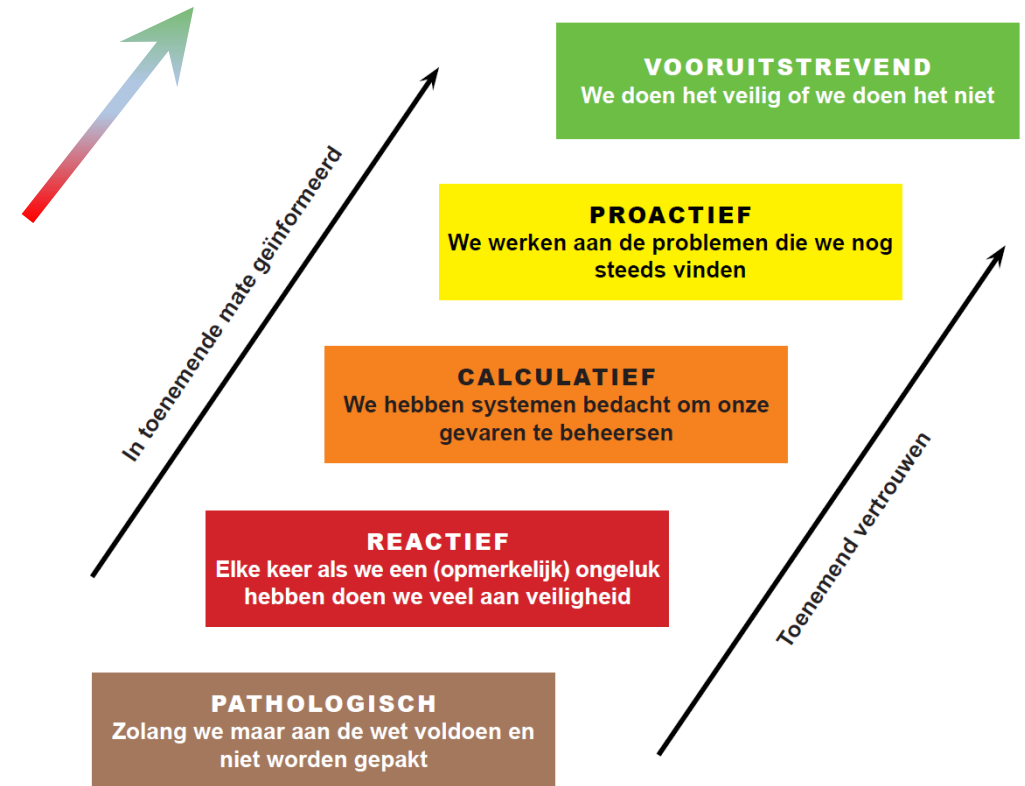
VOORUITSTREVEND
We doen het veilig of we doen het niet

In toenemende mate geïnformeerd

PROACTIEF
We werken aan de problemen die we nog steeds vinden

CALCULATIEF
We hebben systemen bedacht om onze gevaren te beheersen

REACTIEF
Elke keer als we een (opmerkelijk) ongeluk hebben doen we veel aan veiligheid

Toenemend vertrouwen

PATHOLOGISCH
Zolang we maar aan de wet voldoen en niet worden gepakt